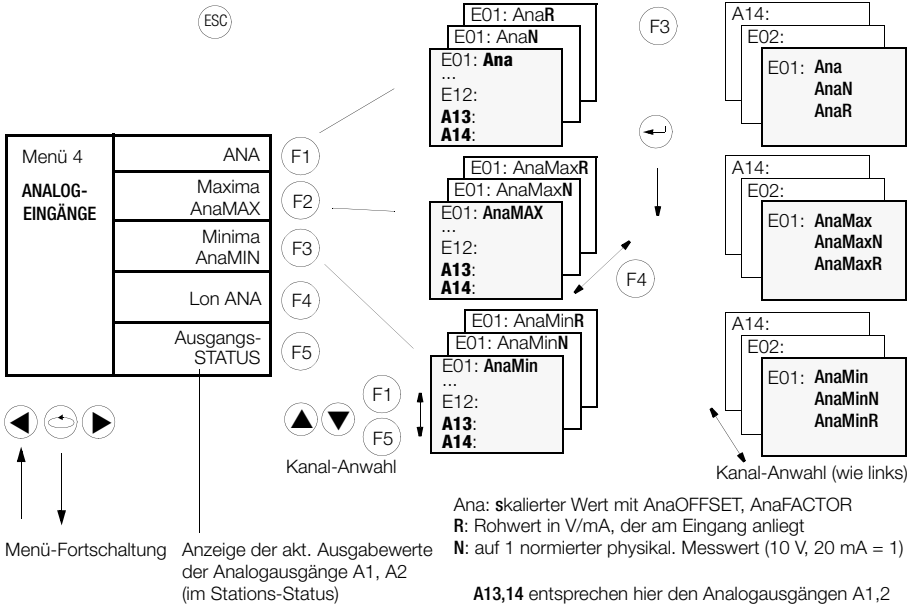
ESC

Menü 4

ANALOG-EINGÄNGE

ANA
F1

Maxima AnaMAX
F2

Minima AnaMIN
F3

Lon ANA
F4

Ausgangs-STATUS
F5

E01: AnaR
E01: AnaN
E01: Ana
...
E12:
A13:
A14:

F3

A14:
E02:
E01: Ana
AnaN
AnaR

E01: AnaMaxR
E01: AnaMaxN
E01: AnaMAX
...
E12:
A13:
A14:

F4

A14:
E02:
E01: AnaMax
AnaMaxN
AnaMaxR

E01: AnaMinR
E01: AnaMinN
E01: AnaMin
...
E12:
A13:
A14:

A14:
E02:
E01: AnaMin
AnaMinN
AnaMinR

F1
F5

Kanal-Anwahl

Kanal-Anwahl (wie links)

Ana: skalierter Wert mit AnaOFFSET, AnaFACTOR
R: Rohwert in V/mA, der am Eingang anliegt
N: auf 1 normierter physikal. Messwert (10 V, 20 mA = 1)

Menü-Fortschaltung

Anzeige der akt. Ausgabewerte der Analogausgänge A1, A2 (im Stations-Status)

A13,14 entsprechen hier den Analogausgängen A1,2